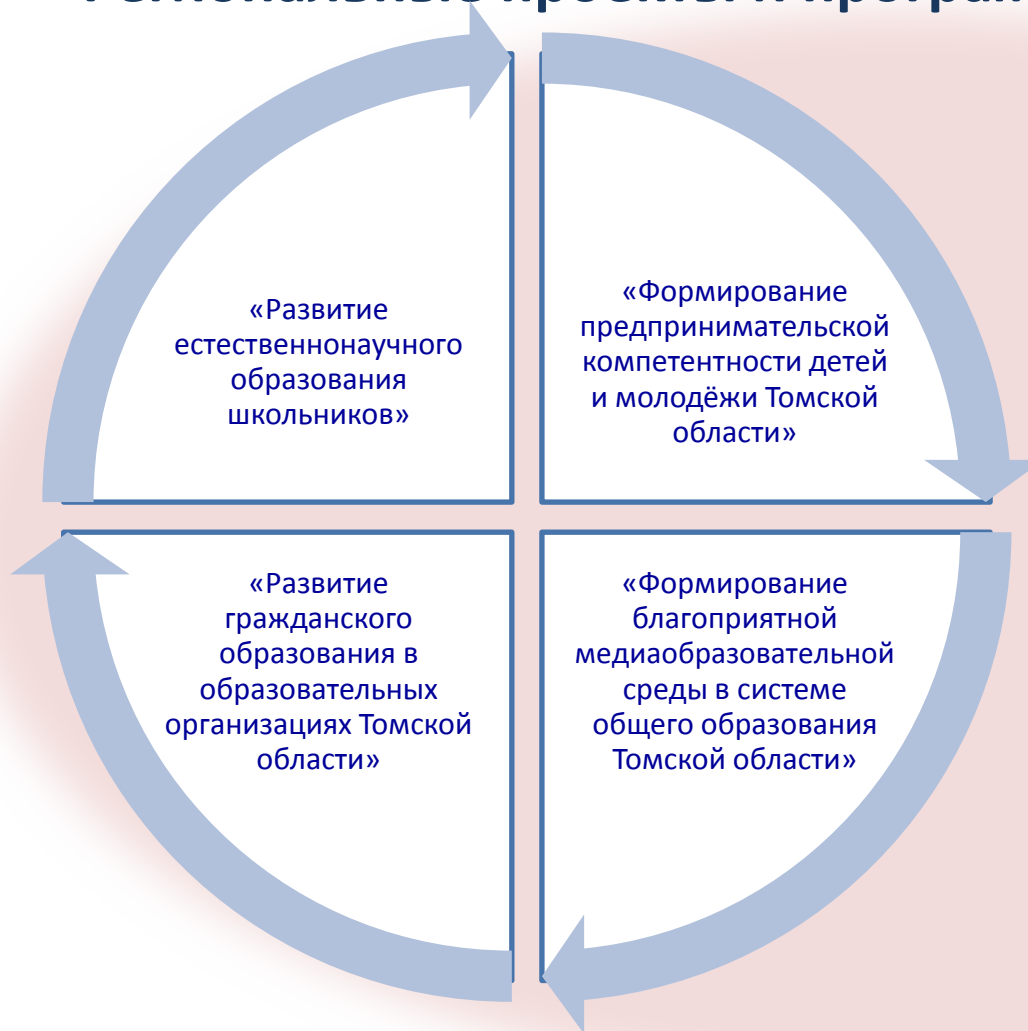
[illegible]

«Развитие естественнонаучного образования школьников»

«Формирование предпринимательской компетентности детей и молодёжи Томской области»

«Развитие гражданского образования в образовательных организациях Томской области»

«Формирование благоприятной медиаобразовательной среды в системе общего образования Томской области»